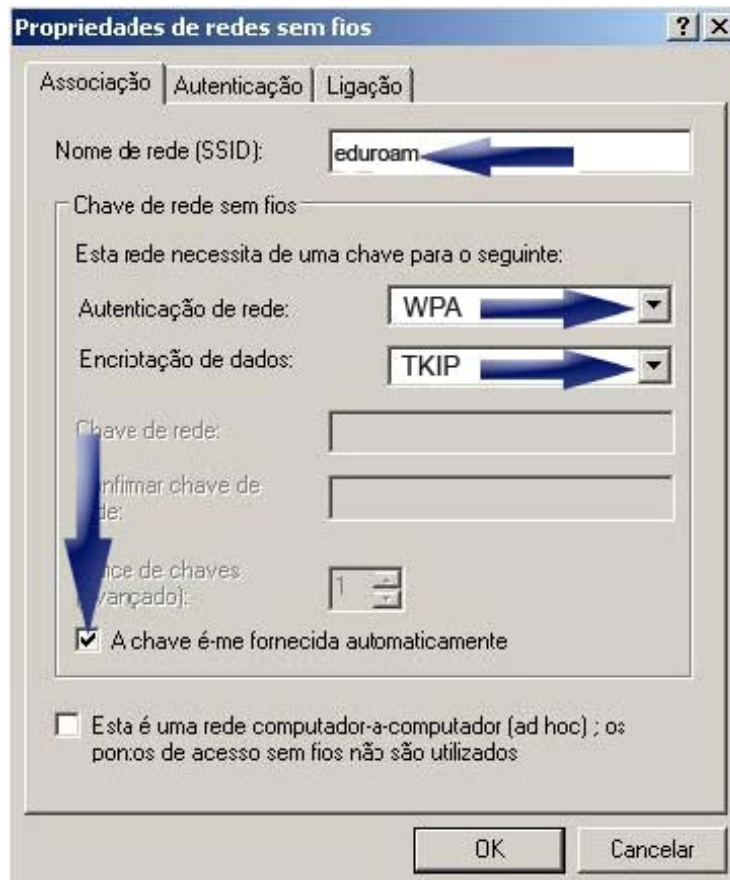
Propriedades de redes sem fios

?
X

Associação
Autenticação
Ligação

Nome de rede (SSID):
eduroam

Chave de rede sem fios

Esta rede necessita de uma chave para o seguinte:

Autenticação de rede:
WPA

Encriptação de dados:
TKIP

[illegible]have de rede:

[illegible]nfirmar chave de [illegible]de:

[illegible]ice de chaves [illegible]vançado):
1

A chave é-me fornecida automaticamente

Esta é uma rede computador-a-computador (ad hoc) ; os pontos de acesso sem fios não são utilizados

OK
Cancelar